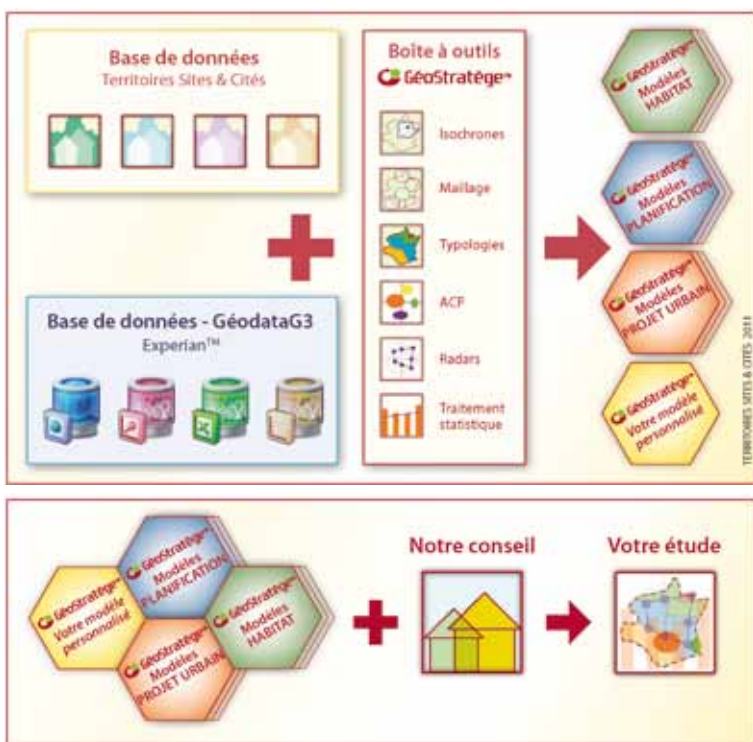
Base de données
Territoires Sites & Cités

Boîte à outils
GéoStratège™

Isochrones

Maillage

Typologies

ACP

Radars

Traitement statistique

Base de données - GéodataG3
Experian™

GéoStratège™
Modèles
HABITAT

GéoStratège™
Modèles
PLANIFICATION

GéoStratège™
Modèles
PROJET URBAIN

GéoStratège™
Votre modèle personnalisé

TERRITOIRES SITES & CITÉS 2011

GéoStratège™
Votre modèle personnalisé

GéoStratège™
Modèles
PLANIFICATION

GéoStratège™
Modèles
HABITAT

GéoStratège™
Modèles
PROJET URBAIN

Notre conseil

Votre étude